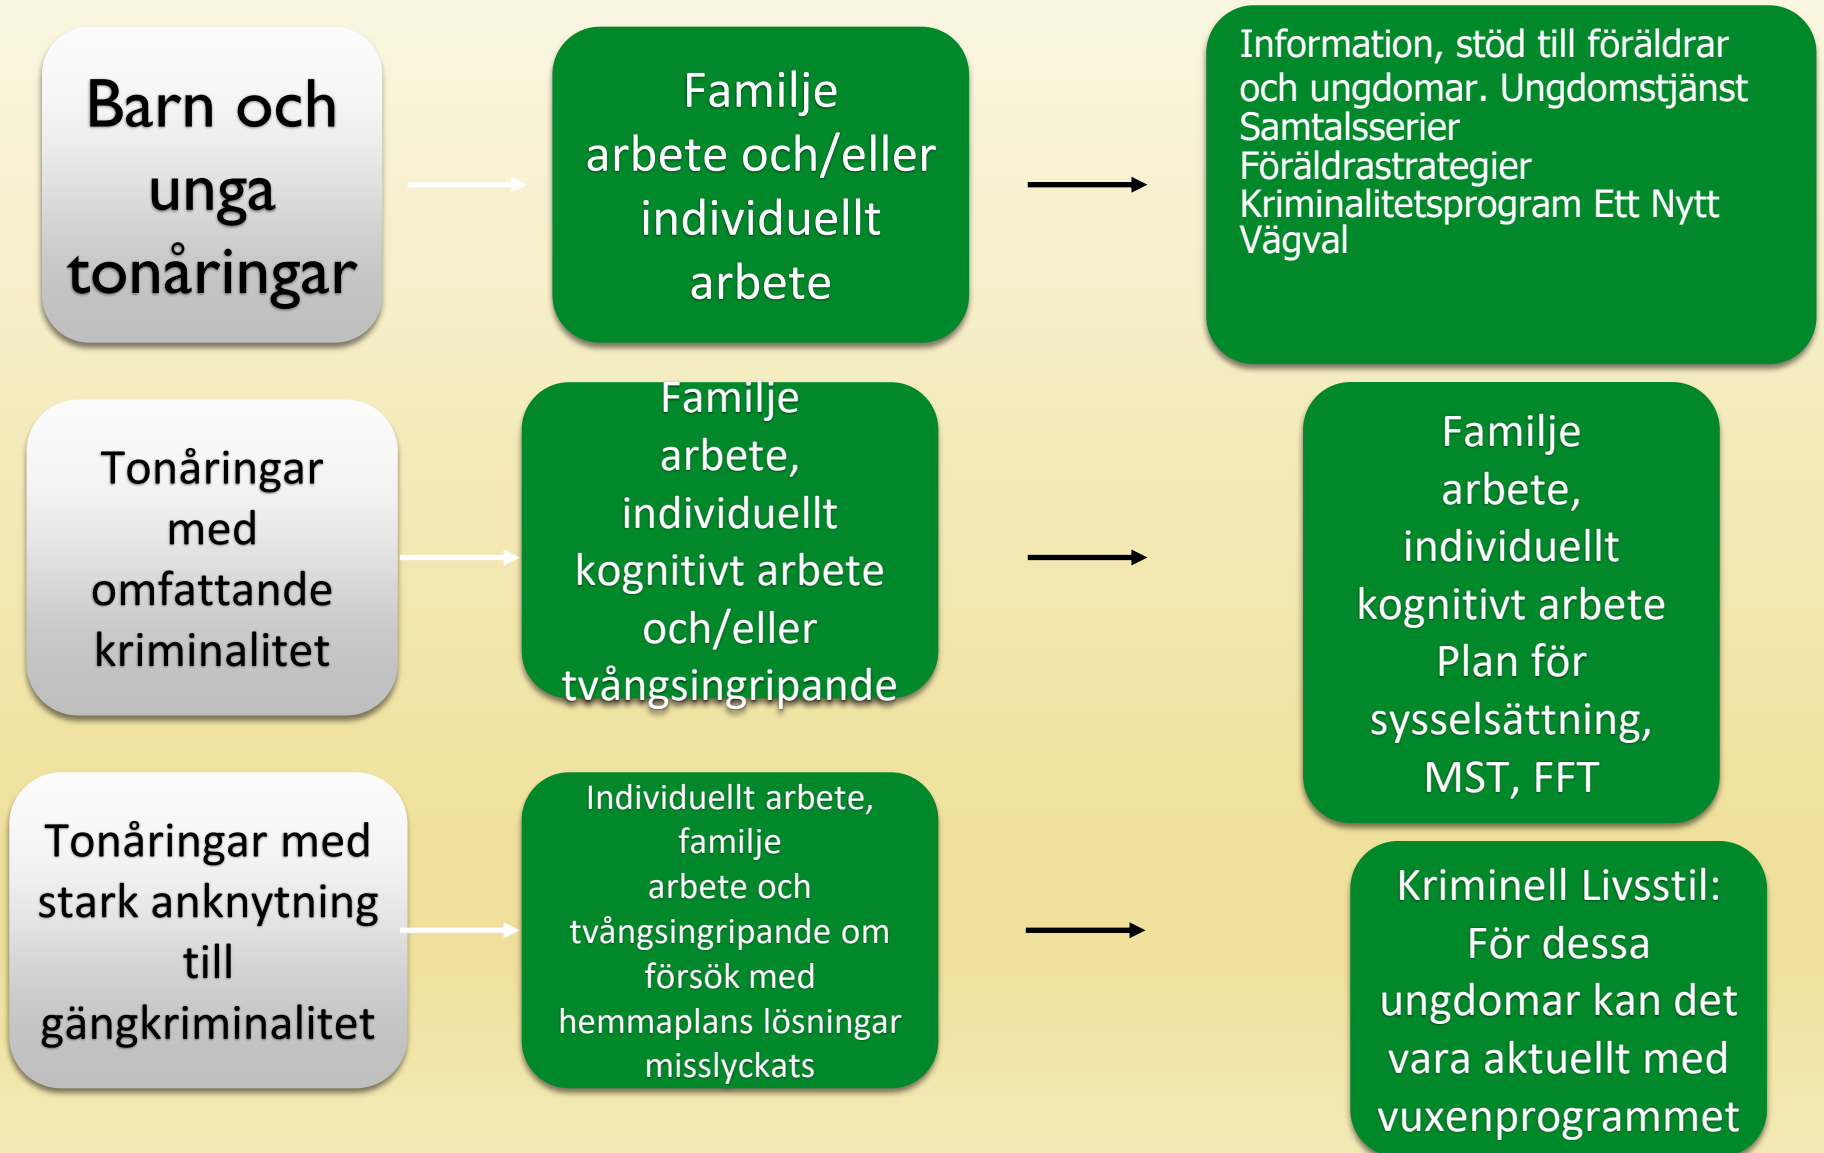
Barn och unga tonåringar

Familje arbete och/eller individuellt arbete

Information, stöd till föräldrar och ungdomar. Ungdomstjänst
Samtalsserier
Föräldrastrategier
Kriminalitetsprogram Ett Nytt Vägval

Tonåringar med omfattande kriminalitet

Familje arbete, individuellt kognitivt arbete och/eller tvångsingripande

Familje arbete, individuellt kognitivt arbete Plan för sysselsättning, MST, FFT

Tonåringar med stark anknytning till gängkriminalitet

Individuellt arbete, familje arbete och tvångsingripande om försök med hemmaplans lösningar misslyckats

Kriminell Livsstil: För dessa ungdomar kan det vara aktuellt med vuxenprogrammet